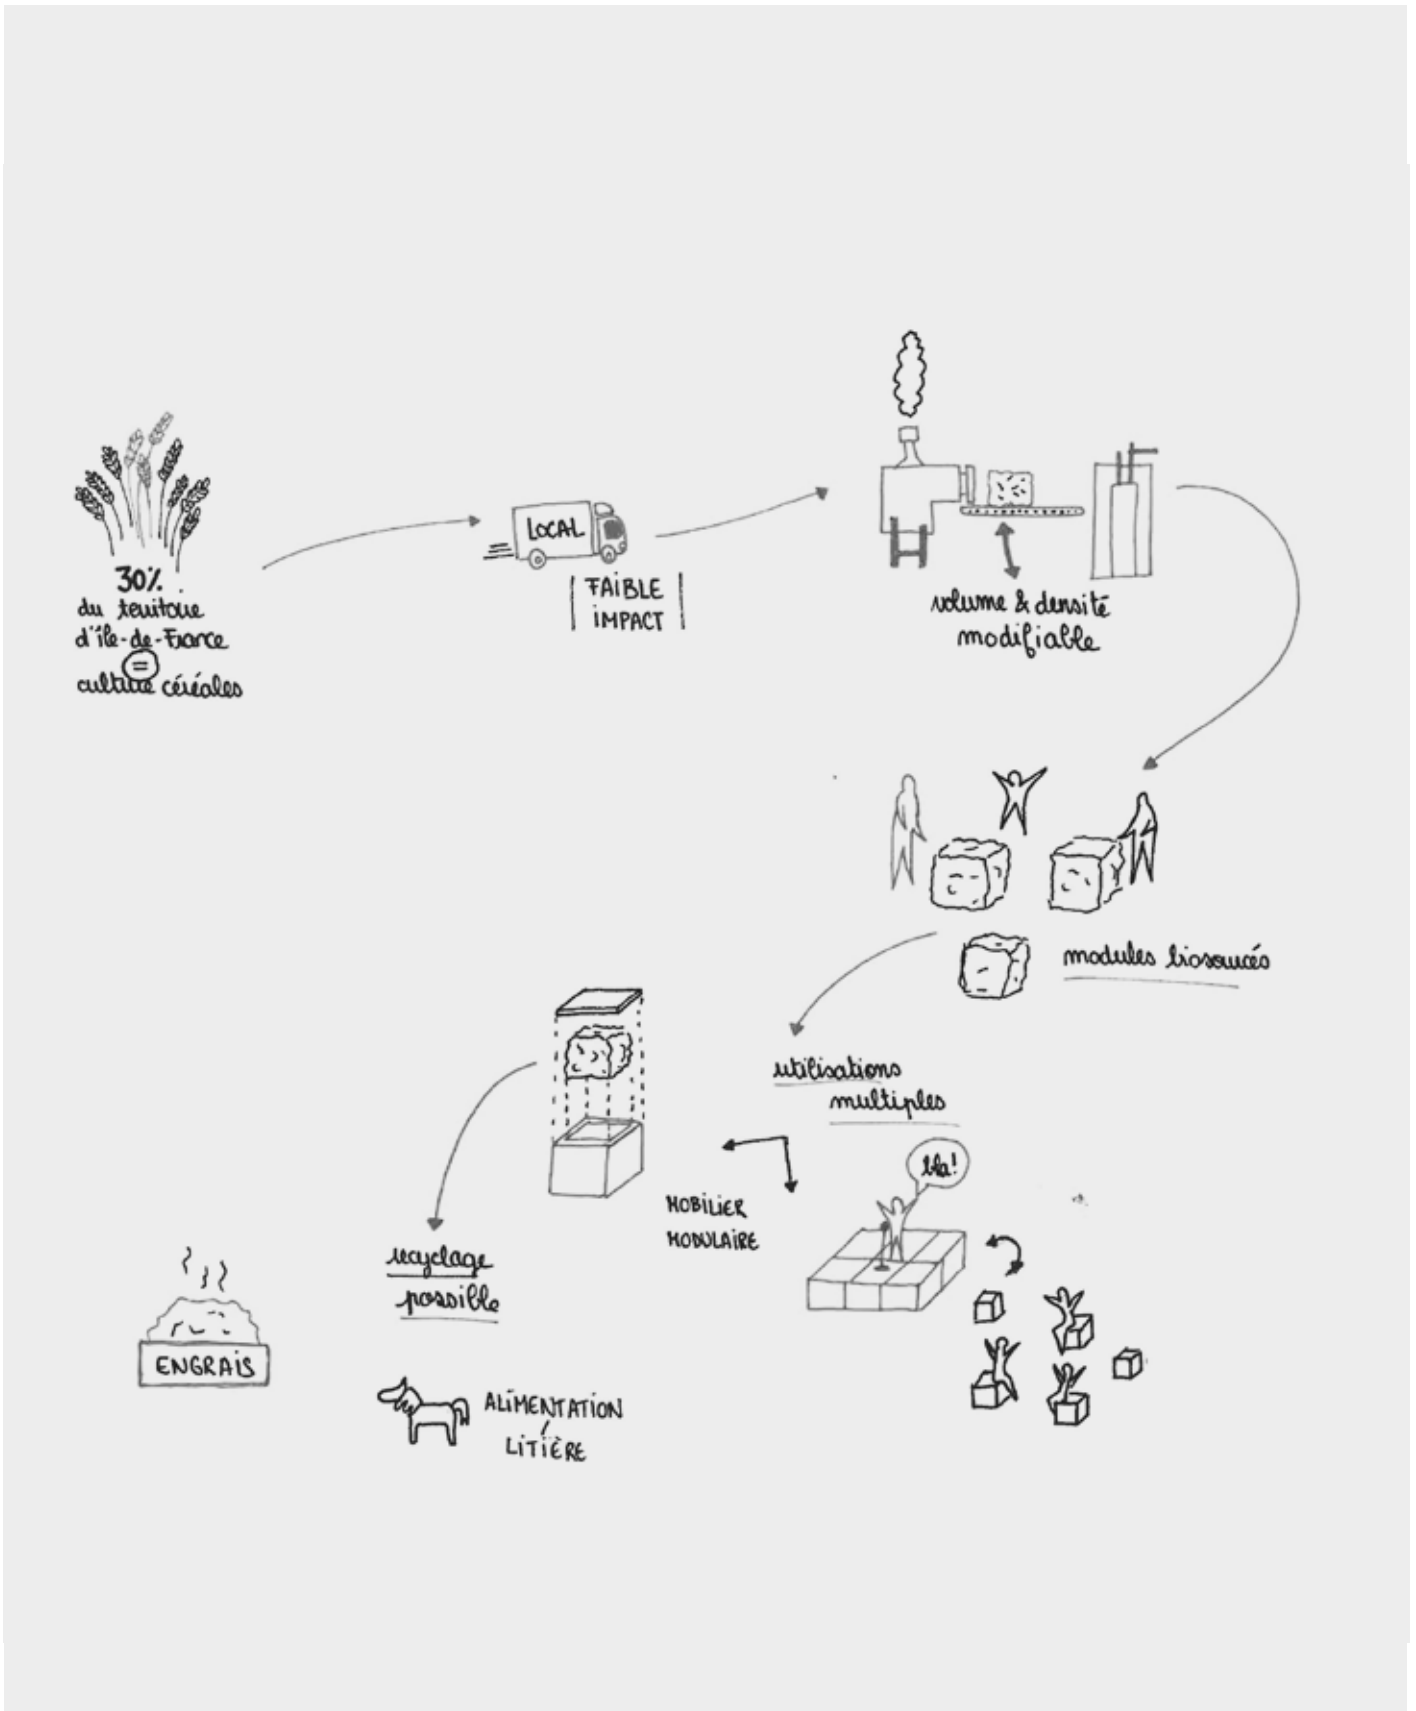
30%
du territoire
d'île-de-France
=
culture céréales

LOCAL

FAIBLE
IMPACT

volume & densité
modifiable

modules biosourcés

utilisations
multiples

bla!

MOBILIER
MODULAIRE

recyclage
possible

ENGRAIS

ALIMENTATION
/
LITIÈRE